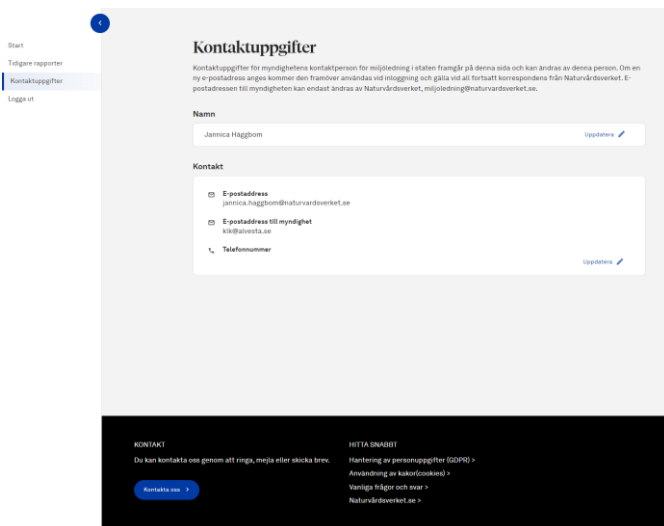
Start

Tidigare rapporter

Kontaktuppgifter

Logga ut

Kontaktuppgifter

Kontaktuppgifter för myndighetens kontaktperson för miljöledning i staten framgår på denna sida och kan ändras av denna person. Om en ny e-postadress anges kommer den framöver användas vid inloggning och gälla vid all fortsatt korrespondens från Naturvårdsverket. E-postadressen till myndigheten kan endast ändras av Naturvårdsverket, miljoledning@naturvardsverket.se.

Namn

Jannica Häggbom

Uppdatera

Kontakt

E-postaddress
jannica.haggbom@naturvardsverket.se

E-postaddress till myndighet
kik@alvesta.se

Telefonnummer

Uppdatera

KONTAKT

Du kan kontakta oss genom att ringa, mejla eller skicka brev.

Kontakta oss >

HITTA SNABBT

Hantering av personuppgifter (GDPR) >

Användning av kakor(cookies) >

Vanliga frågor och svar >

Naturvårdsverket.se >